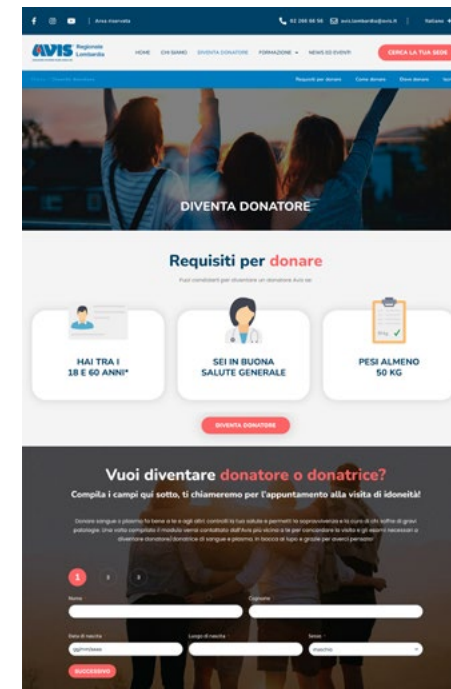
Area riservata

02 266 68 56 avis.lombardia@avis.it Italiano

AVIS Regionale Lombardia

HOME CHI SIAMO DIVENTA DONATORE FORMAZIONE NEWS ED EVENTI CERCA LA TUA SEDE

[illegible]

Requisiti per donare Come donare Dove donare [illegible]

DIVENTA DONATORE

Requisiti per donare

Puoi candidarti per diventare un donatore Avis se:

HAI TRA I 18 E 60 ANNI*

SEI IN BUONA SALUTE GENERALE

PESI ALMENO 50 KG

DIVENTA DONATORE

Vuoi diventare donatore o donatrice?

Compila i campi qui sotto, ti chiameremo per l'appuntamento alla visita di idoneità!

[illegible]

1 2 3

Nome

Cognome

Data di nascita

gg/mm/aaaa

Luogo di nascita

Sesso

maschio

SUCCESSIVO